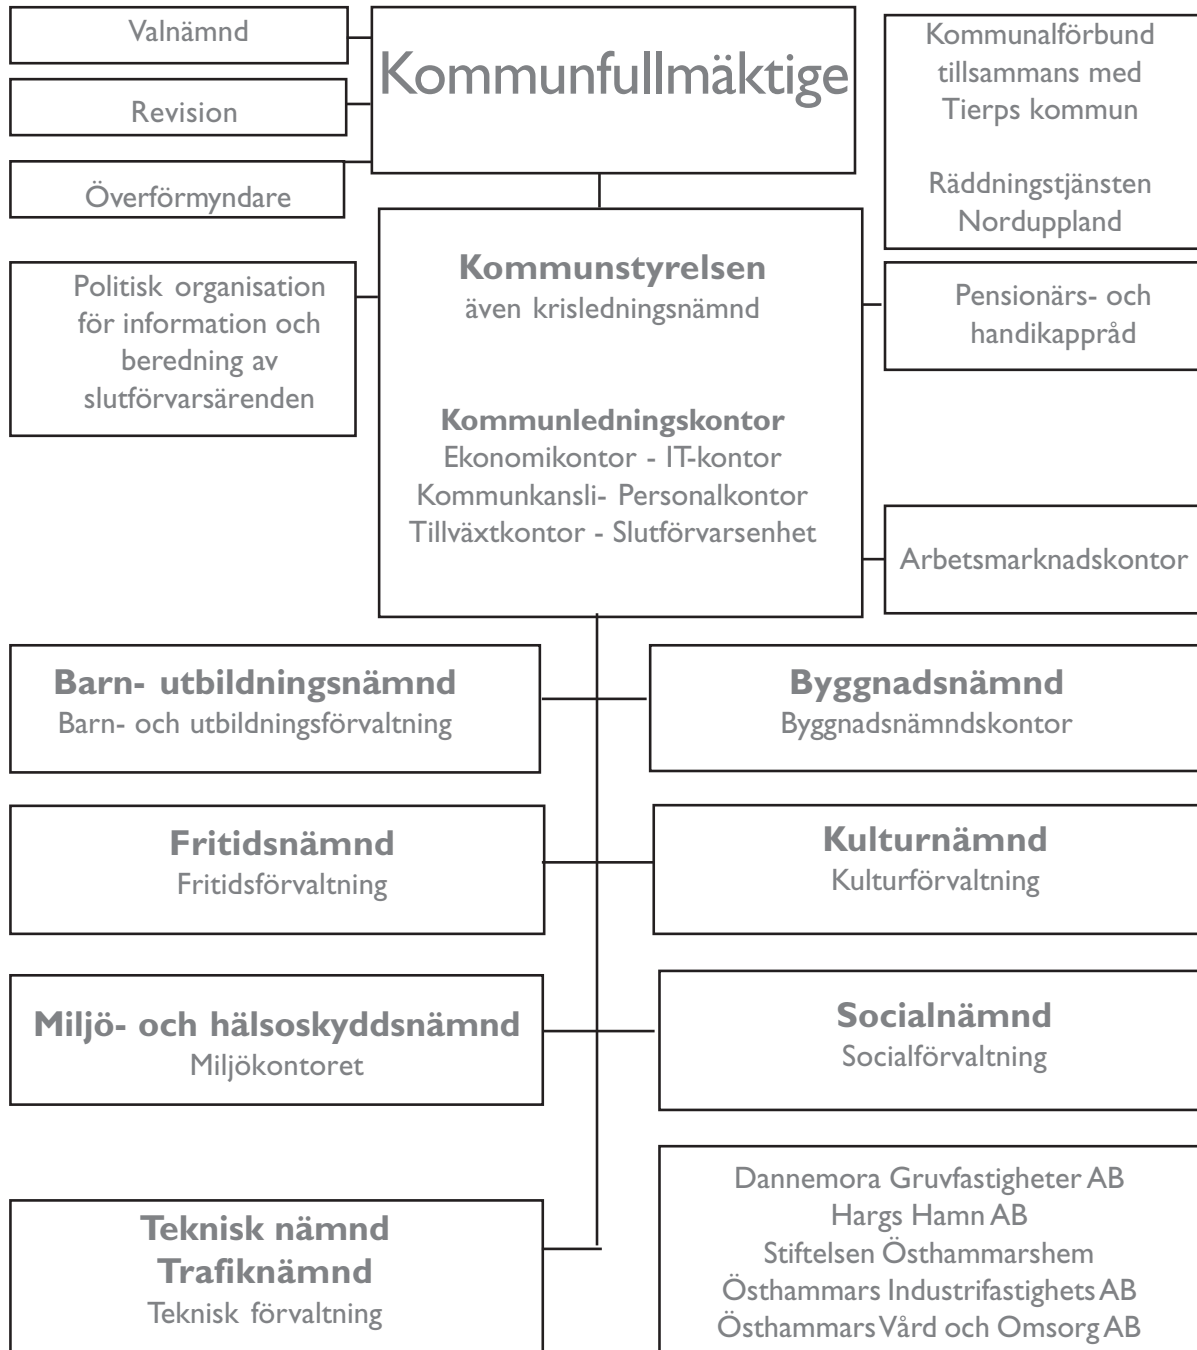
Valnämnd

Revision

Överförmyndare

Kommunfullmäktige

Kommunalförbund tillsammans med Tierps kommun

Räddningstjänsten Norduppland

Politisk organisation för information och beredning av slutförvarsärenden

**Kommunstyrelsen**
även krisledningsnämnd

**Kommunledningskontor**
Ekonomikontor - IT-kontor
Kommunkansli- Personalkontor
Tillväxtkontor - Slutförvarsenhet

Pensionärs- och handikappråd

Arbetsmarknadskontor

**Barn- utbildningsnämnd**
Barn- och utbildningsförvaltning

**Byggnadsnämnd**
Byggnadsnämndskontor

**Fritidsnämnd**
Fritidsförvaltning

**Kulturnämnd**
Kulturförvaltning

**Miljö- och hälsoskyddsnämnd**
Miljökontoret

**Socialnämnd**
Socialförvaltning

**Teknisk nämnd**
**Trafiknämnd**
Teknisk förvaltning

Dannemora Gruvfastigheter AB
Hargs Hamn AB
Stiftelsen Östhammarshem
Östhammars Industrifastighets AB
Östhammars Vård och Omsorg AB